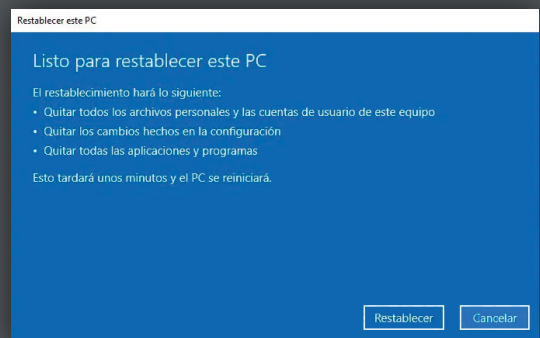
Restablecer este PC

Listo para restablecer este PC

El restablecimiento hará lo siguiente:
• Quitar todos los archivos personales y las cuentas de usuario de este equipo
• Quitar los cambios hechos en la configuración
• Quitar todas las aplicaciones y programas

Esto tardará unos minutos y el PC se reiniciará.

Restablecer
Cancelar